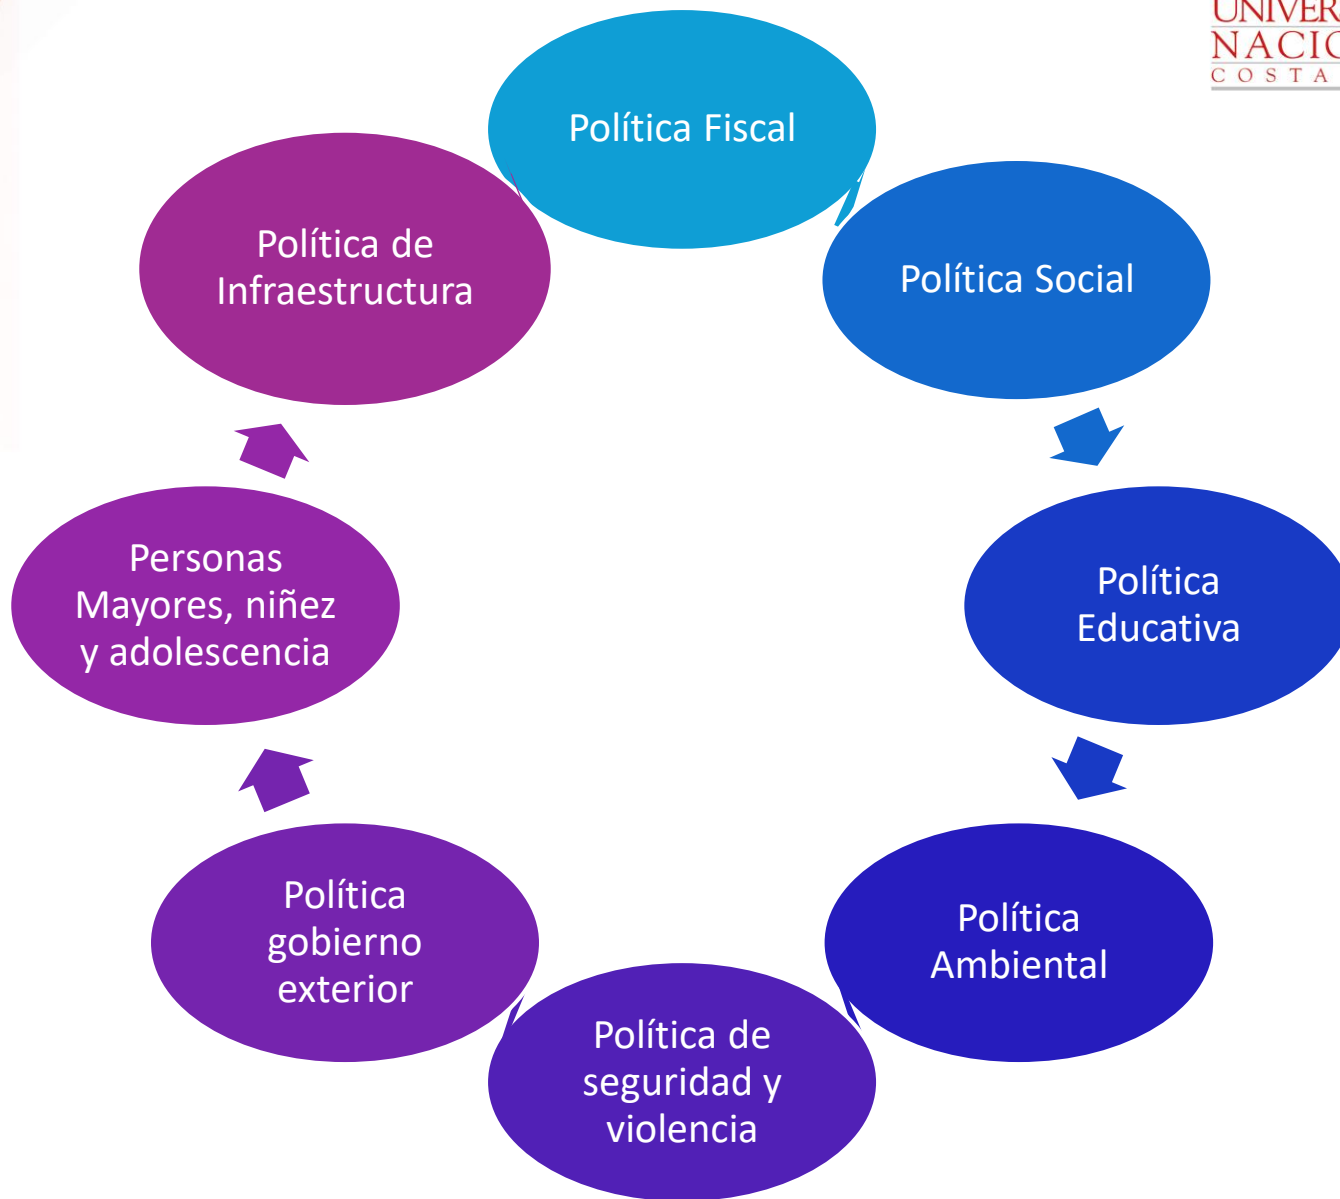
UNIVER
NACIO
COSTA

Política Fiscal

Política Social

Política Educativa

Política Ambiental

Política de seguridad y violencia

Política gobierno exterior

Personas Mayores, niñez y adolescencia

Política de Infraestructura